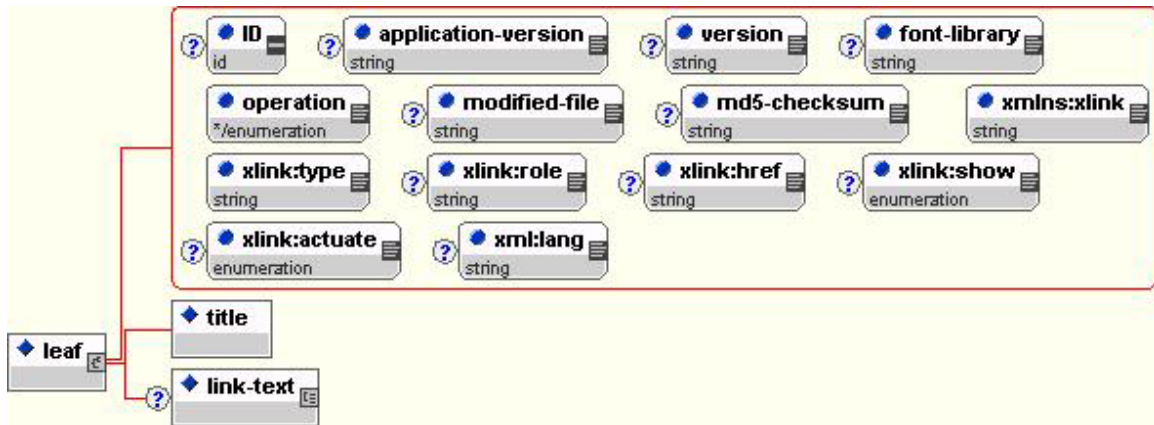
? ID
id

? application-version
string

? version
string

? font-library
string

operation
*/enumeration

? modified-file
string

? md5-checksum
string

xmlns:xlink
string

xlink:type
string

? xlink:role
string

? xlink:href
string

? xlink:show
enumeration

? xlink:actuate
enumeration

? xml:lang
string

leaf

title

? link-text